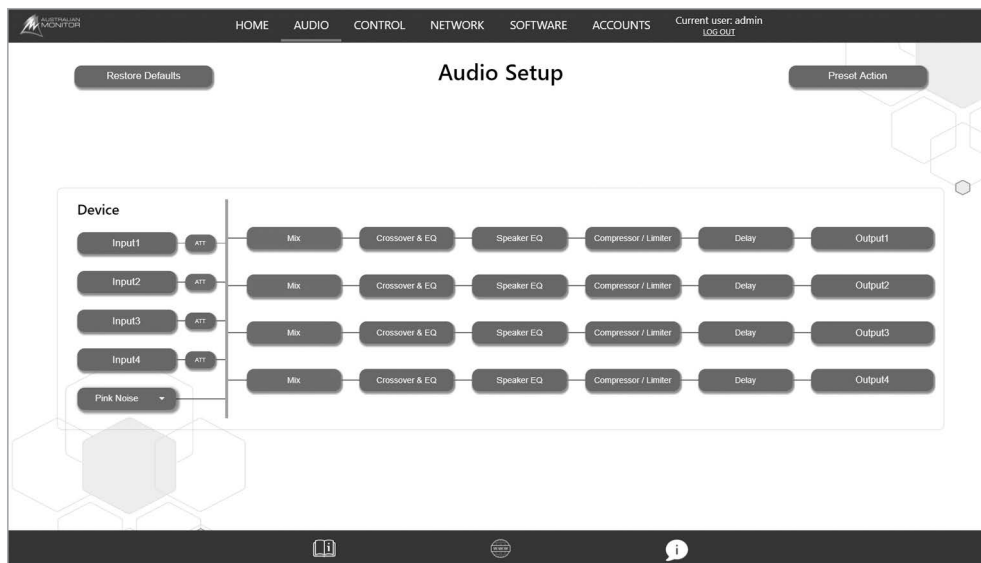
AUSTRALIAN MONITOR

HOME AUDIO CONTROL NETWORK SOFTWARE ACCOUNTS Current user: admin LOG OUT

Restore Defaults

Audio Setup

Preset Action

Device

| Input1 | ATT | Mix | Crossover & EQ | Speaker EQ | Compressor / Limiter | Delay | Output1 |
|---|---|---|---|---|---|---|---|
| Input2 | ATT | Mix | Crossover & EQ | Speaker EQ | Compressor / Limiter | Delay | Output2 |
| Input3 | ATT | Mix | Crossover & EQ | Speaker EQ | Compressor / Limiter | Delay | Output3 |
| Input4 | ATT | Mix | Crossover & EQ | Speaker EQ | Compressor / Limiter | Delay | Output4 |

Pink Noise